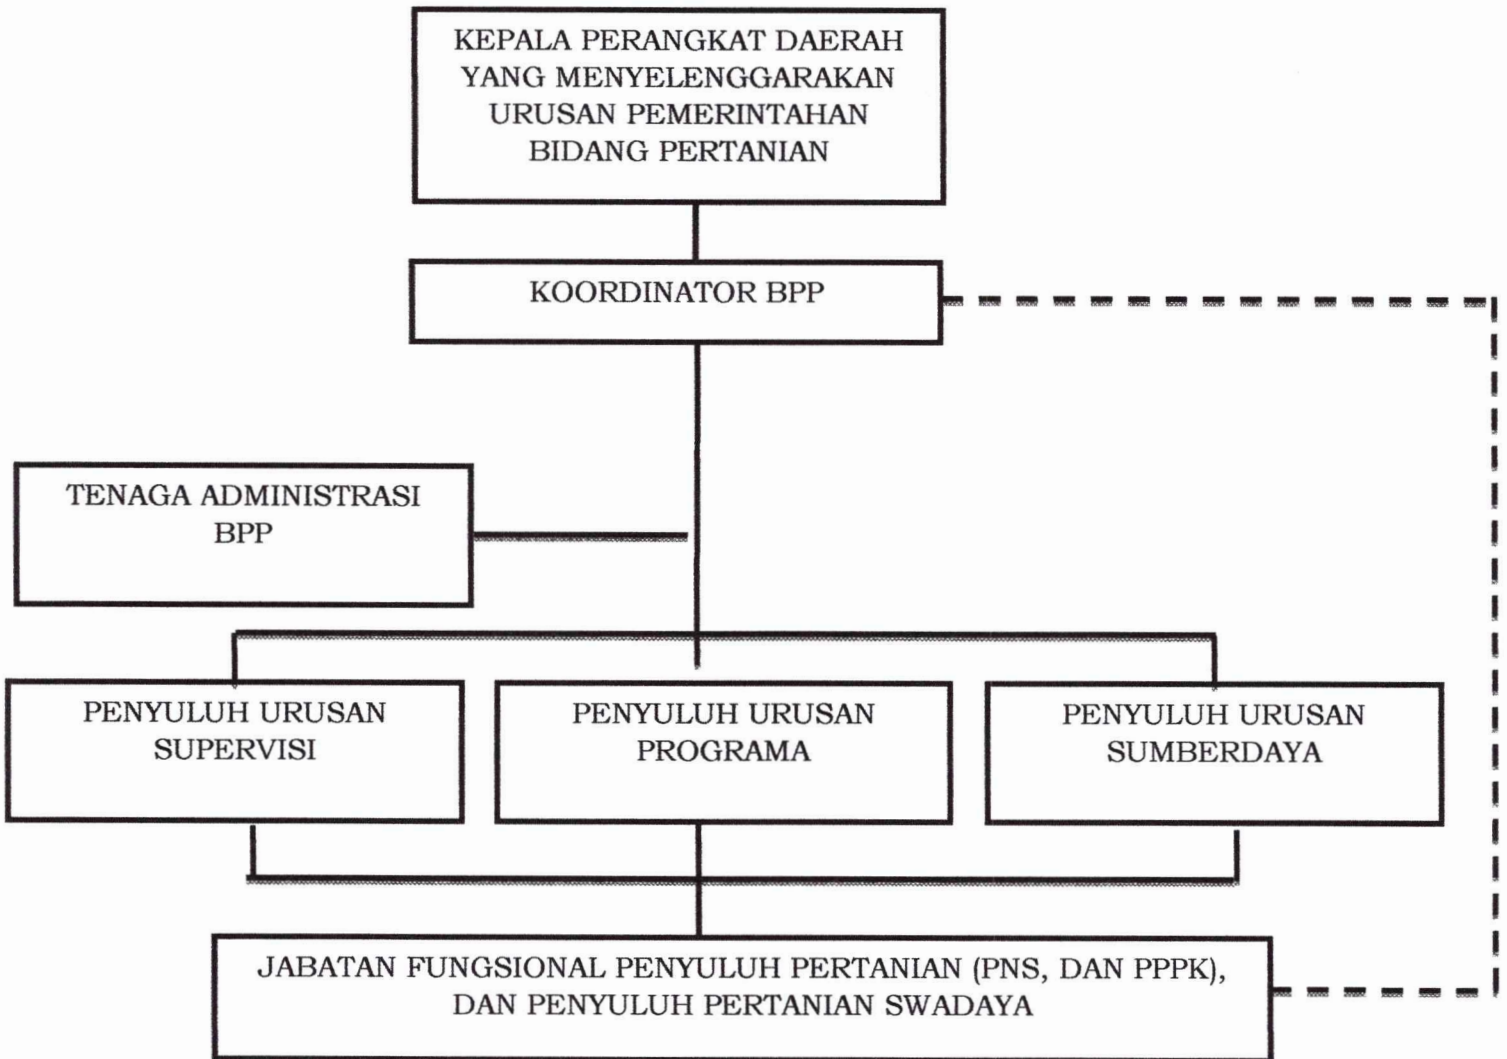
KEPALA PERANGKAT DAERAH YANG MENYELENGGARAKAN URUSAN PEMERINTAHAN BIDANG PERTANIAN

KOORDINATOR BPP

TENAGA ADMINISTRASI BPP

PENYULUH URUSAN SUPERVISI

PENYULUH URUSAN PROGRAMA

PENYULUH URUSAN SUMBERDAYA

JABATAN FUNGSIONAL PENYULUH PERTANIAN (PNS, DAN PPPK), DAN PENYULUH PERTANIAN SWADAYA